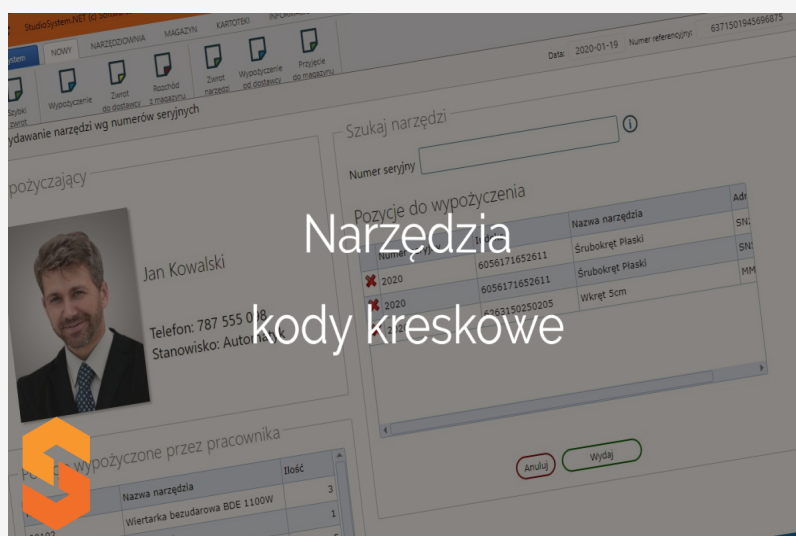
StudioSystem.NET (c) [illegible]
ystem NOWY NARZĘDZIOWNIA MAGAZYN KARTOTEKI INFORMACJE
Szybki zwrot Wypożyczenie Zwrot do dostawcy Rozchód z magazynu Zwrot narzędzi Wypożyczenie od dostawcy Przyjęcie do magazynu
Data: 2020-01-19 Numer referencyjny: 6371501945696875
ydawanie narzędzi wg numerów seryjnych
ypożyczający
Jan Kowalski
Telefon: 787 555 008
Stanowisko: Autom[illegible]
Szukaj narzędzi
Numer seryjny
Pozycje do wypożyczenia
| Numer | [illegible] | Nazwa narzędzia | Adr |
|---|---|---|---|
| 2020 | 6056171652611 | Śrubokręt Płaski | SN |
| 2020 | 6056171652611 | Śrubokręt Płaski | SN |
| 2020 | 6263150250205 | Wkręt 5cm | MM |
Anuluj Wydaj
P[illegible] wypożyczone przez pracownika
| Nazwa narzędzia | Ilość |
|---|---|
| Wiertarka bezudarowa BDE 1100W | 3 |
| | 1 |
Narzędzia
kody kreskowe